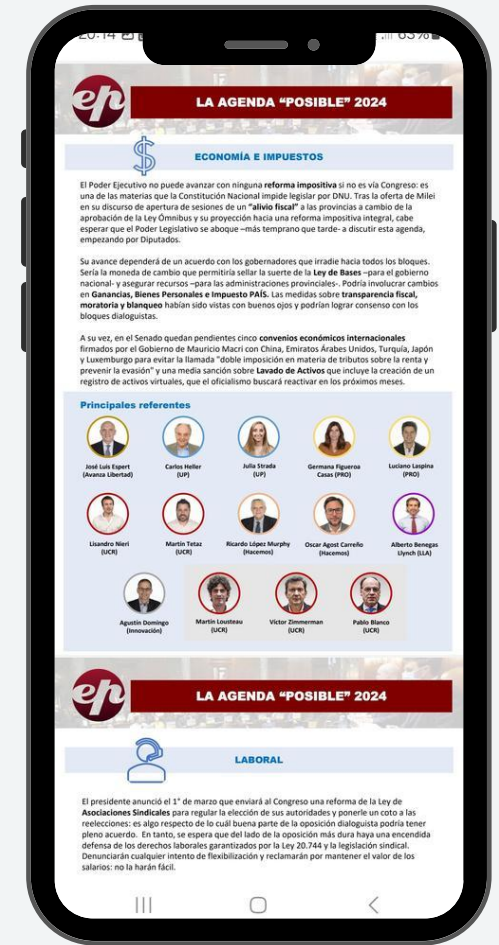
20:14 .ıl 63%

ep

LA AGENDA "POSIBLE" 2024

ECONOMÍA E IMPUESTOS

El Poder Ejecutivo no puede avanzar con ninguna reforma impositiva si no es vía Congreso: es una de las materias que la Constitución Nacional impide legislar por DNU. Tras la oferta de Milei en su discurso de apertura de sesiones de un "alivio fiscal" a las provincias a cambio de la aprobación de la Ley Ómnibus y su proyección hacia una reforma impositiva integral, cabe esperar que el Poder Legislativo se aboque –más temprano que tarde- a discutir esta agenda, empezando por Diputados.

Su avance dependerá de un acuerdo con los gobernadores que irradie hacia todos los bloques. Sería la moneda de cambio que permitiría sellar la suerte de la Ley de Bases –para el gobierno nacional- y asegurar recursos –para las administraciones provinciales-. Podría involucrar cambios en Ganancias, Bienes Personales e Impuesto PAÍS. Las medidas sobre transparencia fiscal, moratoria y blanqueo habían sido vistas con buenos ojos y podrían lograr consenso con los bloques dialoguistas.

A su vez, en el Senado quedan pendientes cinco convenios económicos internacionales firmados por el Gobierno de Mauricio Macri con China, Emiratos Árabes Unidos, Turquía, Japón y Luxemburgo para evitar la llamada "doble imposición en materia de tributos sobre la renta y prevenir la evasión" y una media sanción sobre Lavado de Activos que incluye la creación de un registro de activos virtuales, que el oficialismo buscará reactivar en los próximos meses.

Principales referentes

José Luis Espert (Avanza Libertad)
Carlos Heller (UP)
Julia Strada (UP)
Germana Figueroa Casas (PRO)
Luciano Laspina (PRO)
Lisandro Nieri (UCR)
Martín Tetaz (UCR)
Ricardo López Murphy (Hacemos)
Oscar Agost Carreño (Hacemos)
Alberto Benegas Llynch (LLA)
Agustín Domingo (Innovación)
Martín Lousteau (UCR)
Víctor Zimmerman (UCR)
Pablo Blanco (UCR)

ep

LA AGENDA "POSIBLE" 2024

LABORAL

El presidente anunció el 1° de marzo que enviará al Congreso una reforma de la Ley de Asociaciones Sindicales para regular la elección de sus autoridades y poner un coto a las reelecciones: es algo respecto de lo cuál buena parte de la oposición dialoguista podría tener pleno acuerdo. En tanto, se espera que del lado de la oposición más dura haya una encendida defensa de los derechos laborales garantizados por la Ley 20.744 y la legislación sindical. Denunciarán cualquier intento de flexibilización y reclamarán por mantener el valor de los salarios: no la harán fácil.